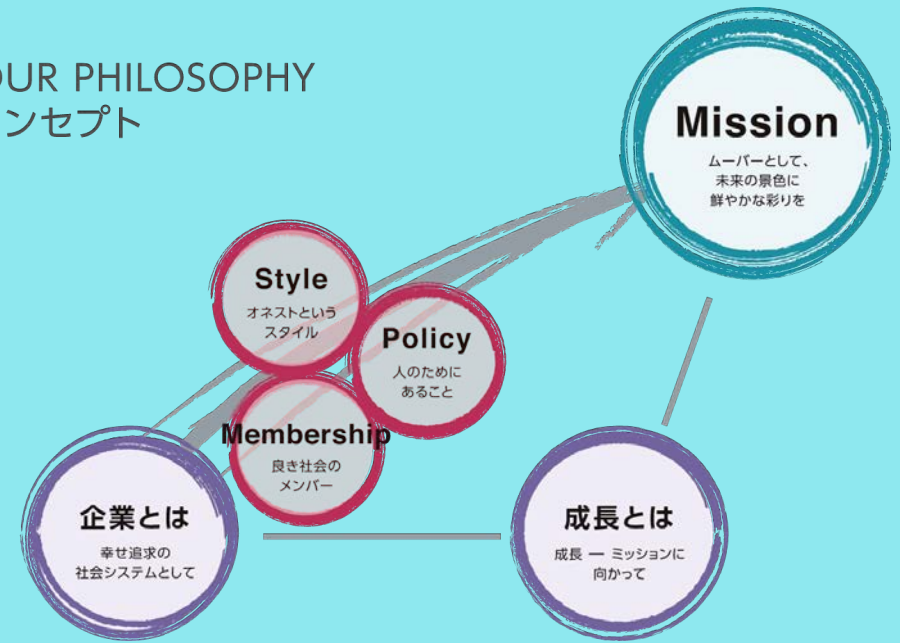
UR PHILOSOPHY
ンセプト

Mission
ムーバーとして、
未来の景色に
鮮やかな彩りを

Style
オネストという
スタイル

Policy
人のために
あること

Membership
良き社会の
メンバー

企業とは
幸せ追求の
社会システムとして

成長とは
成長 — ミッションに
向かって